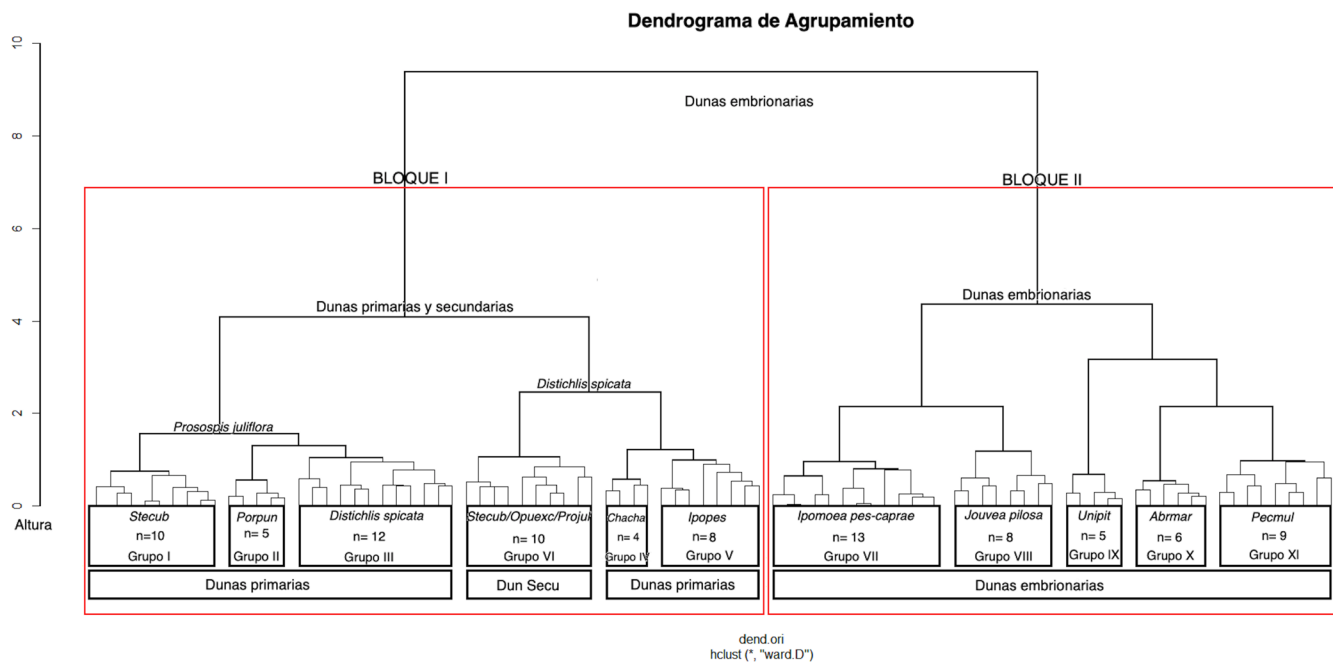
Dendrograma de Agrupamiento

10
8
6
4
2
0
Altura

Dunas embrionarias

BLOQUE I

BLOQUE II

Dunas primarias y secundarias

Dunas embrionarias

Distichlis spicata

Prosospis juliflora

Stecub
n=10
Grupo I

Porpun
n= 5
Grupo II

Distichlis spicata
n= 12
Grupo III

Stecub/Opuexc/Projul
n= 10
Grupo VI

Chacha
n= 4
Grupo IV

Ipopes
n=8
Grupo V

Ipomoea pes-caprae
n= 13
Grupo VII

Jouvea pilosa
n= 8
Grupo VIII

Unipit
n= 5
Grupo IX

Abrmar
n= 6
Grupo X

Pecmul
n= 9
Grupo XI

Dunas primarias

Dun Secu

Dunas primarias

Dunas embrionarias

dend.ori
hclust (*, "ward.D")